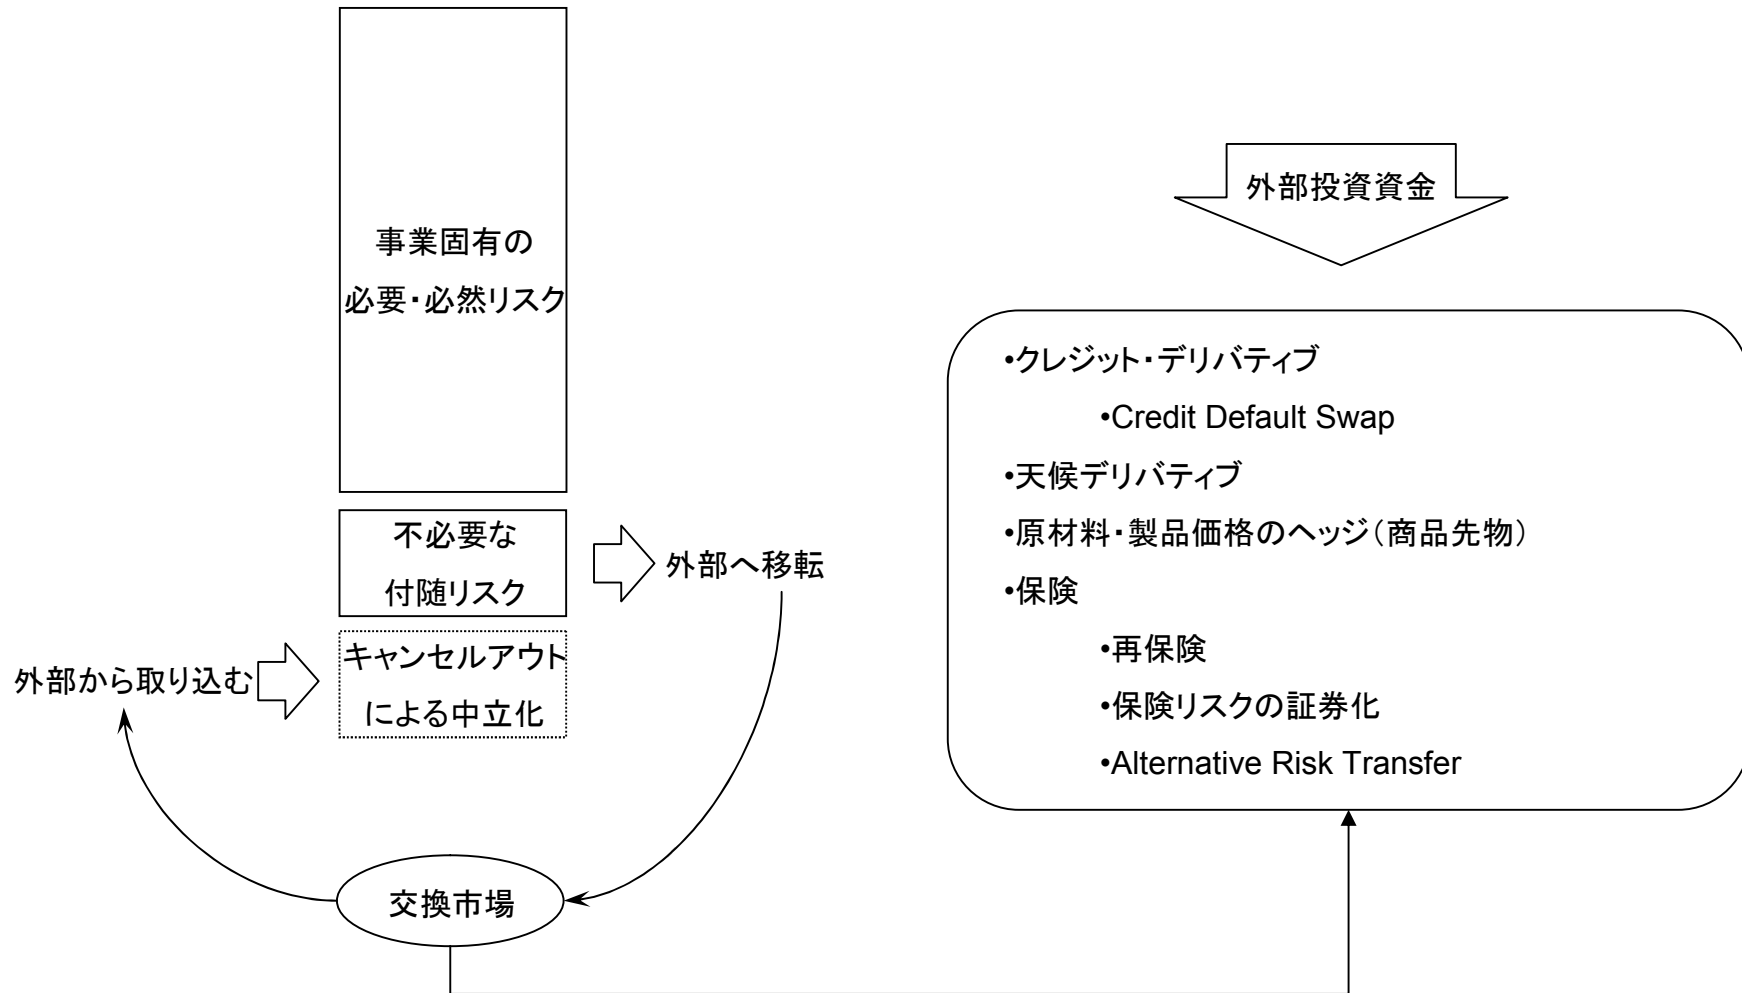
事業固有の
必要・必然リスク

不必要な
付随リスク

外部へ移転

外部から取り込む

キャンセルアウト
による中立化

交換市場

外部投資資金

•クレジット・デリバティブ
•Credit Default Swap
•天候デリバティブ
•原材料・製品価格のヘッジ（商品先物）
•保険
•再保険
•保険リスクの証券化
•Alternative Risk Transfer